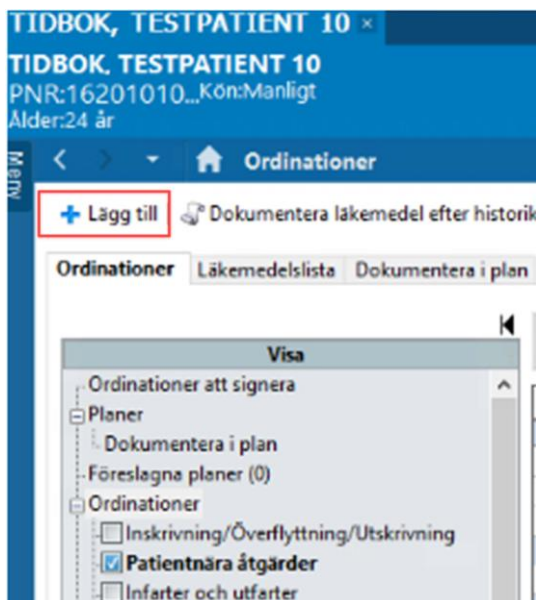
TIDBOK, TESTPATIENT 10 ×

TIDBOK, TESTPATIENT 10
PNR:16201010...Kön:Manligt
Ålder:24 år

Meny

Ordinationer

+ Lägg till
Dokumentera läkemedel efter historik

Ordinationer
Läkemedelslista
Dokumentera i plan

Visa
Ordinationer att signera
Planer
Dokumentera i plan
Föreslagna planer (0)
Ordinationer
Inskrivning/Överflyttning/Utskrivning
Patientnära åtgärder
Infarter och utfarter